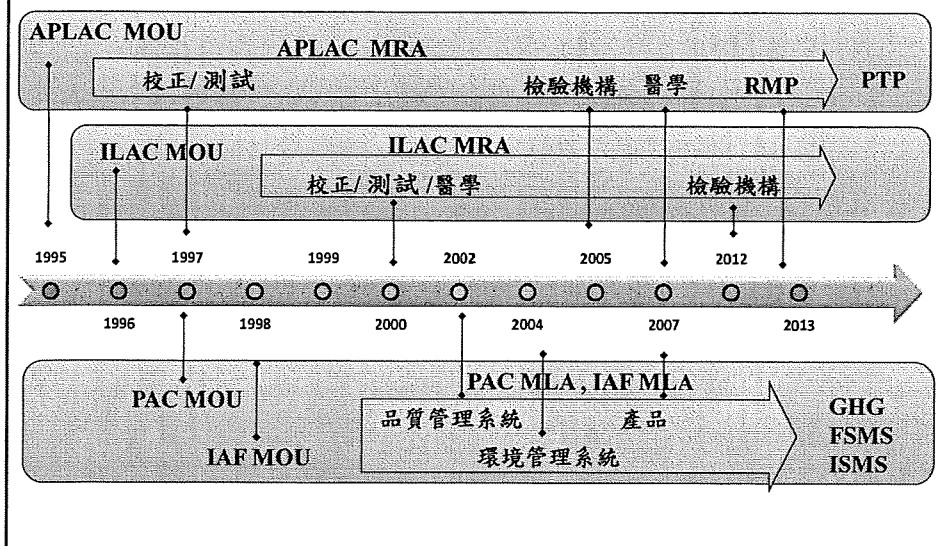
APLAC MOU

APLAC MRA

校正/測試

檢驗機構 醫學

RMP

PTP

ILAC MOU

ILAC MRA

校正/測試/醫學

檢驗機構

1995 1997 1999 2002 2005 2012

1996 1998 2000 2004 2007 2013

PAC MOU

IAF MOU

PAC MLA, IAF MLA

品質管理系統 產品

環境管理系統

GHG
FSMS
ISMS